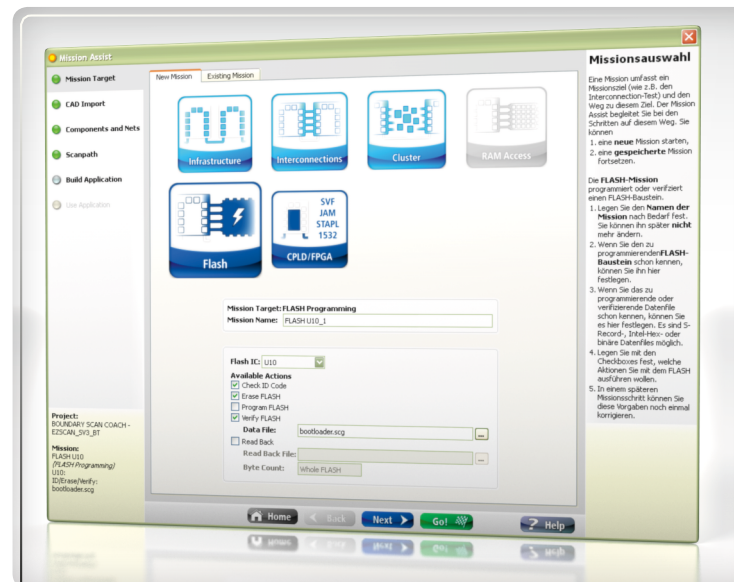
Mission Assist

Mission Target

CAD Import

Components and Nets

Scanpath

Build Application

Use Application

New Mission | Existing Mission

Infrastructure

Interconnections

Cluster

RAM Access

Flash

SVF
JAM
STAPL
1532

CPLD/FPGA

Mission Target: FLASH Programming
Mission Name: FLASH U10_1

Flash IC: U10
Available Actions
Check ID Code
Erase FLASH
Program FLASH
Verify FLASH
Data File: bootloader.scg
Read Back
Read Back File:
Byte Count: Whole FLASH

Project:
BOUNDARY SCAN COACH - EZSCAN_SV3_BT

Mission:
FLASH U10
(FLASH Programming)
U10:
ID/Erase/Verify:
bootloader.scg

Home
Back
Next
Go!
Help

Missionsauswahl

Eine Mission umfasst ein Missionsziel (wie z.B. den Interconnection-Test) und den Weg zu diesem Ziel. Der Mission Assist begleitet Sie bei den Schritten auf diesem Weg. Sie können

1. eine neue Mission starten,
2. eine gespeicherte Mission fortsetzen.

Die FLASH-Mission programmiert oder verifiziert einen FLASH-Baustein.

1. Legen Sie den Namen der Mission nach Bedarf fest. Sie können ihn später nicht mehr ändern.
2. Wenn Sie den zu programmierendenFLASH-Baustein schon kennen, können Sie ihn hier festlegen.
3. Wenn Sie das zu programmierende oder verifizierende Datenfile schon kennen, können Sie es hier festlegen. Es sind S-Record-, Intel-Hex- oder binäre Datenfiles möglich.
4. Legen Sie mit den Checkboxes fest, welche Aktionen Sie mit dem FLASH ausführen wollen.
5. In einem späteren Missionsschritt können Sie diese Vorgaben noch einmal korrigieren.